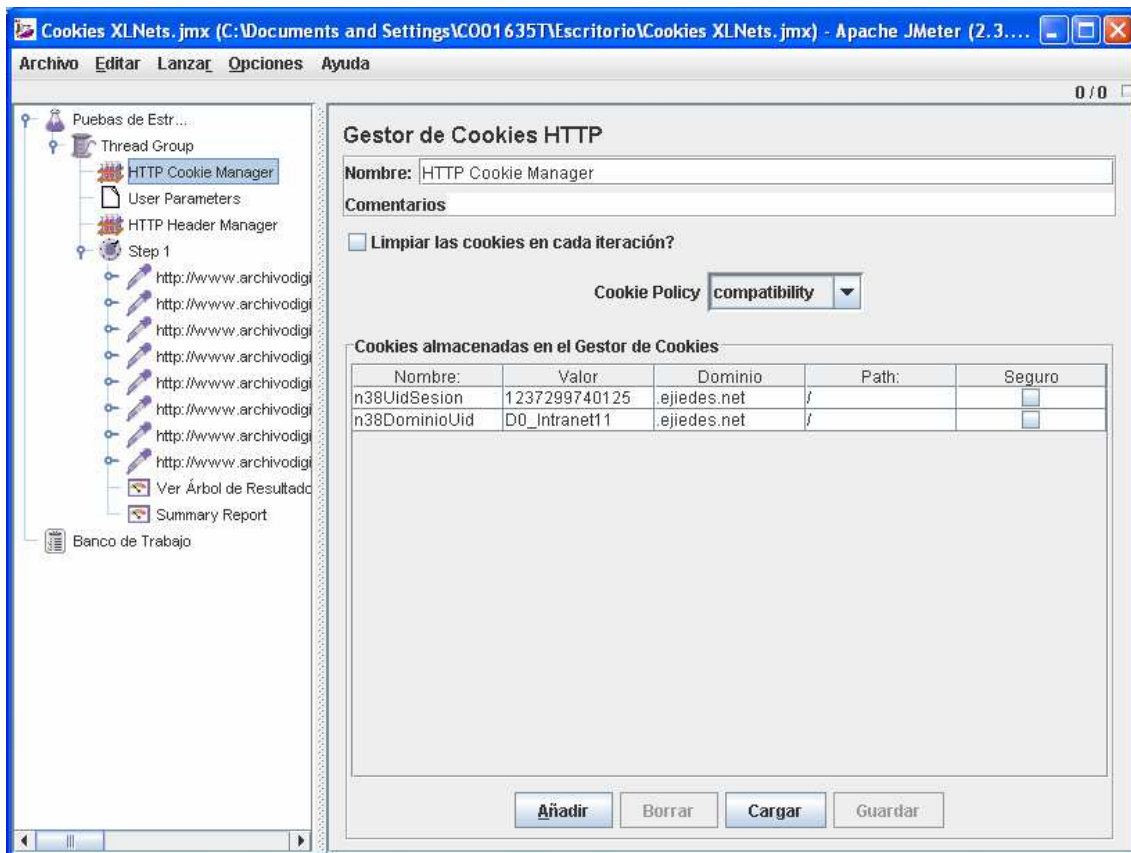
Cookies XLNets. jmx (C:\Documents and Settings\CO01635T\Escritorio\Cookies XLNets. jmx) - Apache JMeter (2.3....

Archivo Editar Lanzar Opciones Ayuda

0 / 0

Puebas de Estr...
Thread Group
HTTP Cookie Manager
User Parameters
HTTP Header Manager
Step 1
http://www.archivodigi
http://www.archivodigi
http://www.archivodigi
http://www.archivodigi
http://www.archivodigi
http://www.archivodigi
http://www.archivodigi
http://www.archivodigi
Ver Árbol de Resultado
Summary Report
Banco de Trabajo

Gestor de Cookies HTTP

Nombre: HTTP Cookie Manager

Comentarios

Limpiar las cookies en cada iteración?

Cookie Policy compatibility

Cookies almacenadas en el Gestor de Cookies

| Nombre: | Valor | Dominio | Path: | Seguro |
|---|---|---|---|---|
| n38UidSesion | 1237299740125 | .ejiedes.net | / | |
| n38DominioUid | D0_Intranet11 | .ejiedes.net | / | |

Añadir Borrar Cargar Guardar